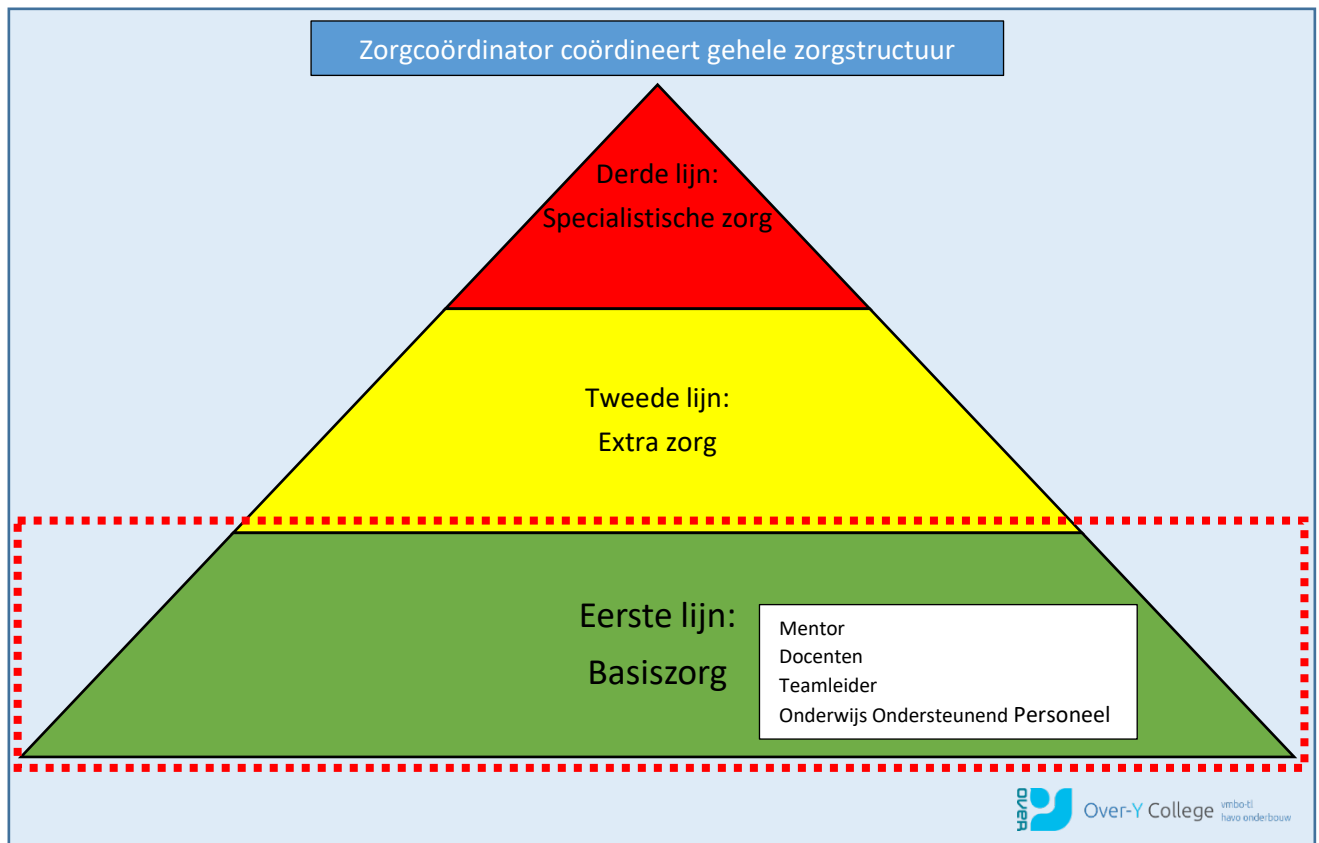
Zorgcoördinator coördineert gehele zorgstructuur

Derde lijn:
Specialistische zorg

Tweede lijn:
Extra zorg

Eerste lijn:
Basiszorg

Mentor
Docenten
Teamleider
Onderwijs Ondersteunend Personeel

OVER Over-Y College vmbo-tl havo onderbouw